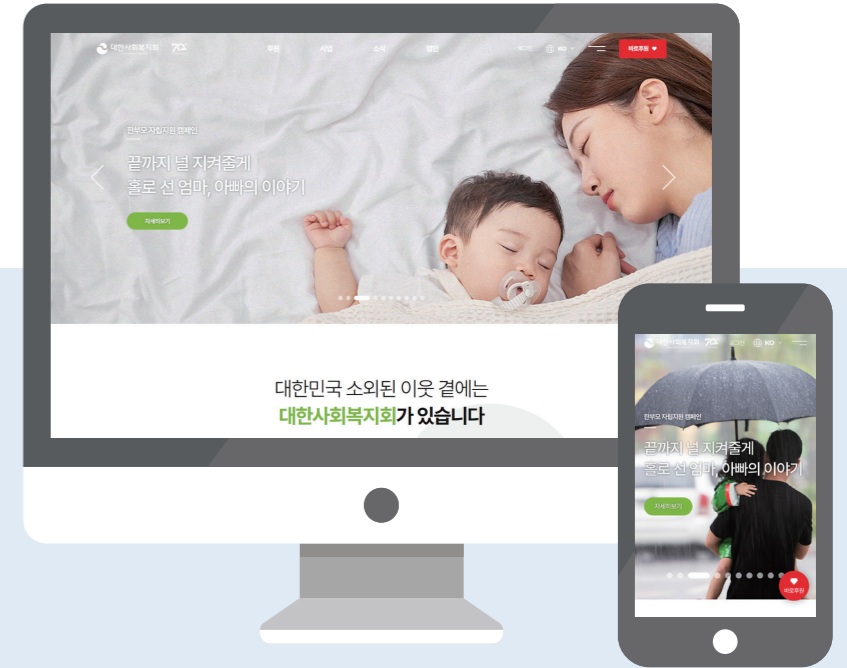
대한사회복지회 70

후원

사업

소식

열린

로그인

KO

바로후원

한부모 자립지원 캠페인

끝까지 널 지켜줄게
홀로 선 엄마, 아빠의 이야기

자세히보기

대한민국 소외된 이웃 곁에는
대한사회복지회가 있습니다

대한사회복지회 70

로그인

KO

한부모 자립지원 캠페인

끝까지 널 지켜줄게
홀로 선 엄마, 아빠의 이야기

자세히보기

바로후원